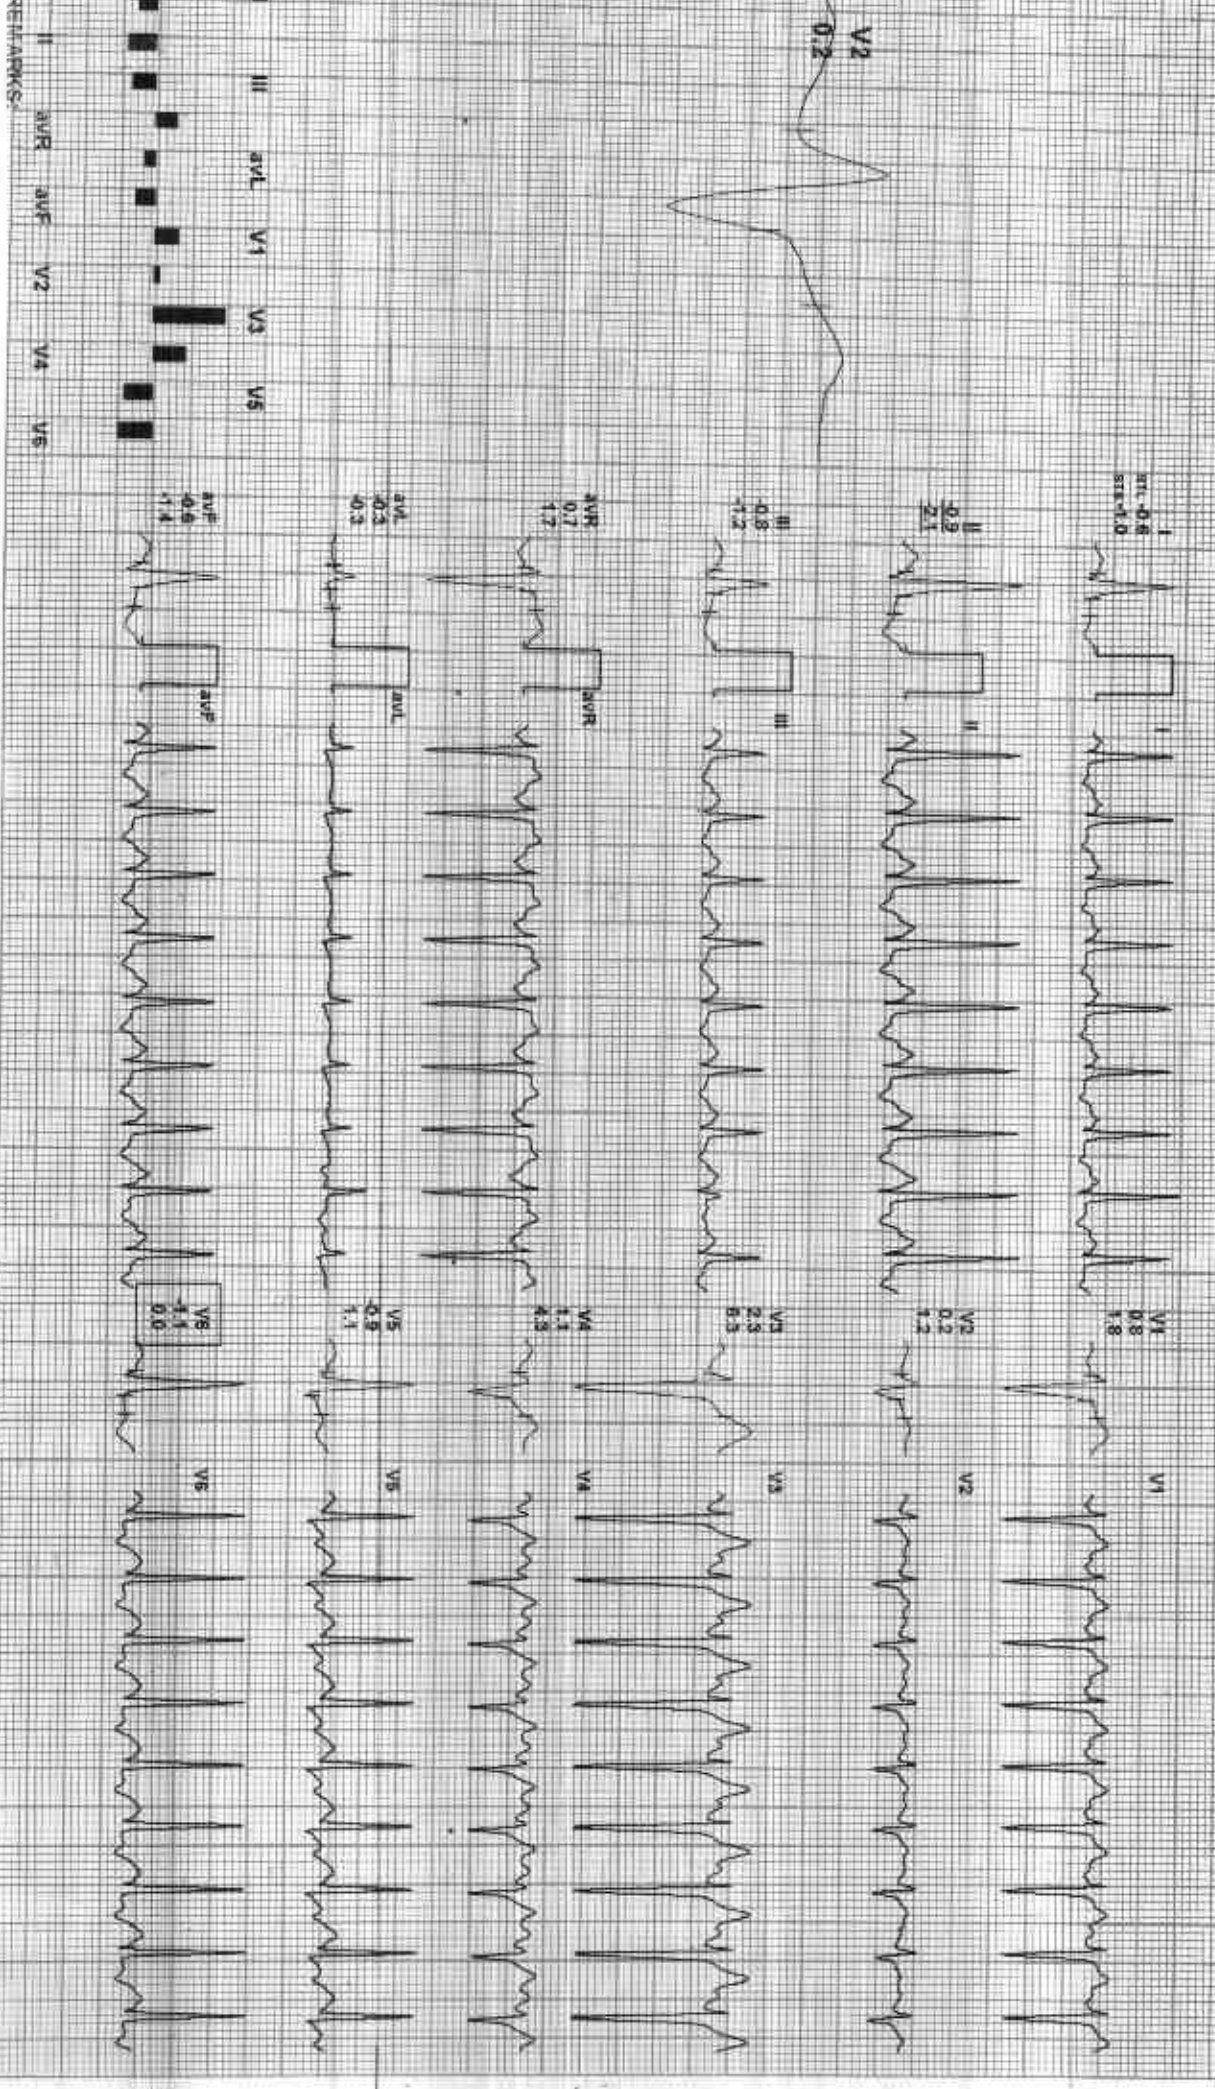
V2
0.2

II III aVL V1 V3 V5
II aVR aVF V2 V4 V6
REMARKS

I
stj -0.6
sts -1.0

II
-0.9
2.1

III
-0.8
-1.2

aVR
0.7
1.7

aVL
-0.3
-0.3

aVF
-0.6
-1.4

I
II
III
aVR
aVL
aVF

V1
0.8
1.8

V2
0.2
1.2

V3
2.3
6.3

V4
1.1
4.3

V5
-0.9
1.1

V6
-1.1
0.0

V1
V2
V3
V4
V5
V6